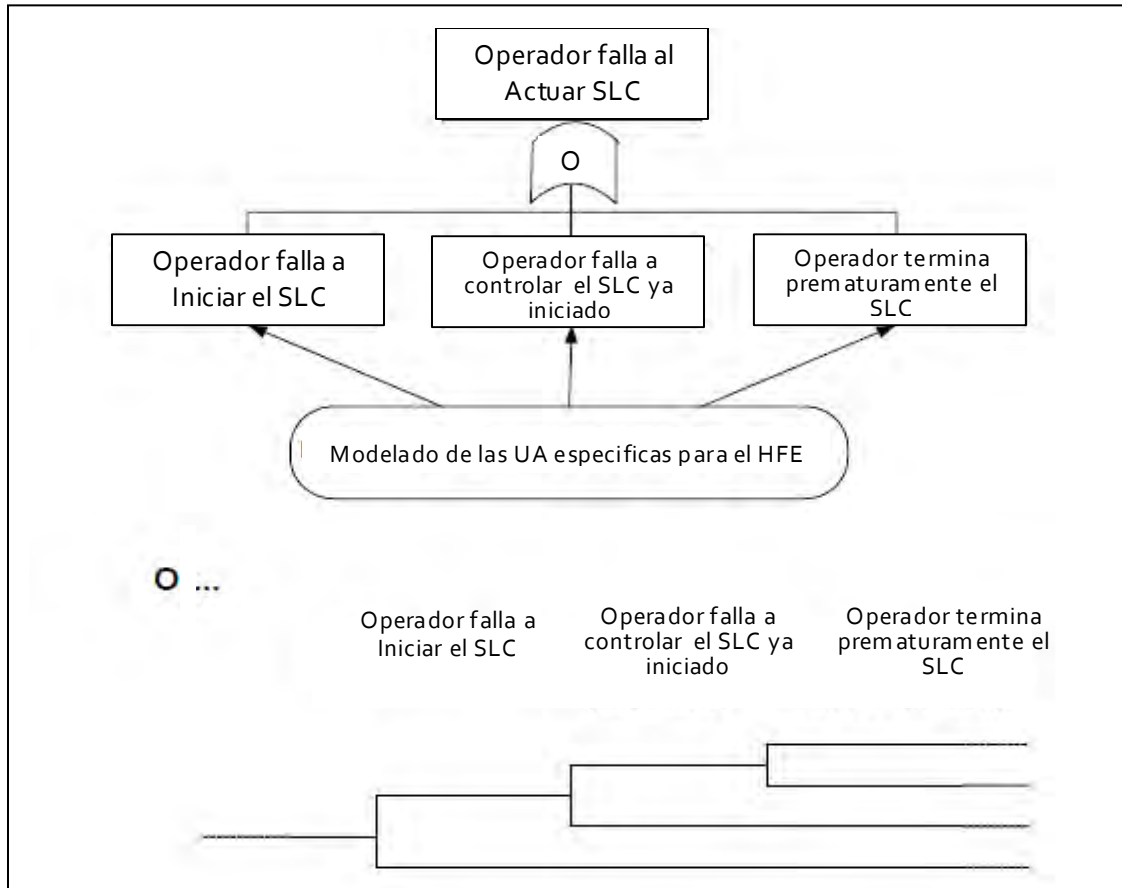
Operador falla al Actuar SLC

O

Operador falla a Iniciar el SLC

Operador falla a controlar el SLC ya iniciado

Operador termina prematuramente el SLC

Modelado de las UA especificas para el HFE

O ...

Operador falla a Iniciar el SLC

Operador falla a controlar el SLC ya iniciado

Operador termina prematuramente el SLC